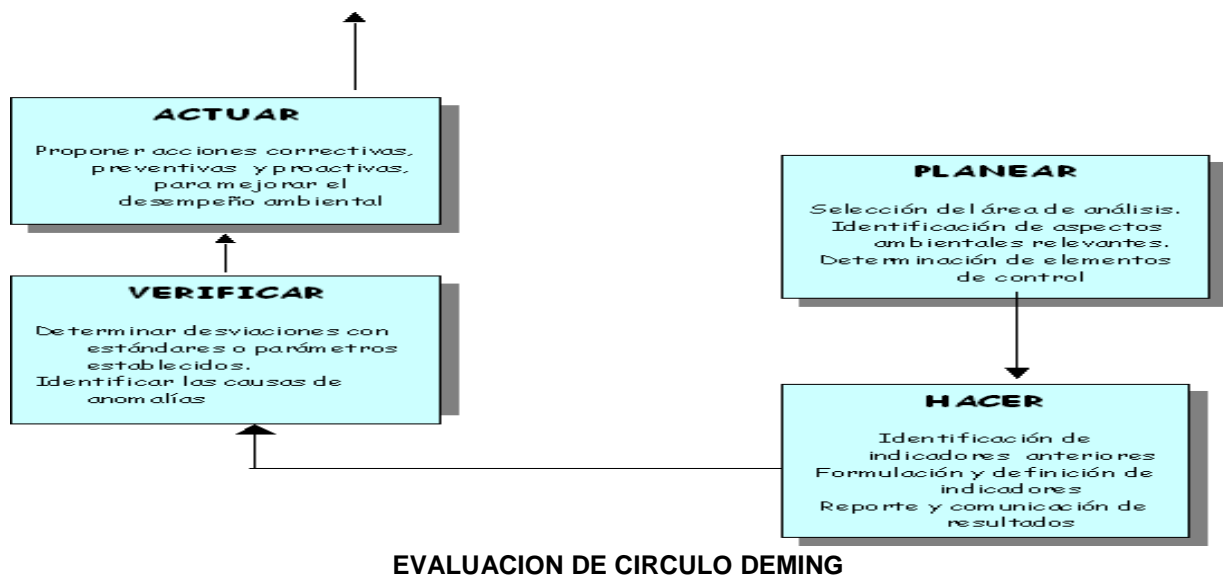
ACTUAR

Proponer acciones correctivas, preventivas y proactivas, para mejorar el desempeño ambiental

VERIFICAR

Determinar desviaciones con estándares o parámetros establecidos.
Identificar las causas de anomalías

PLANEAR

Selección del área de análisis.
Identificación de aspectos ambientales relevantes.
Determinación de elementos de control

HACER

Identificación de indicadores anteriores
Formulación y definición de indicadores
Reporte y comunicación de resultados

EVALUACION DE CIRCULO DEMING